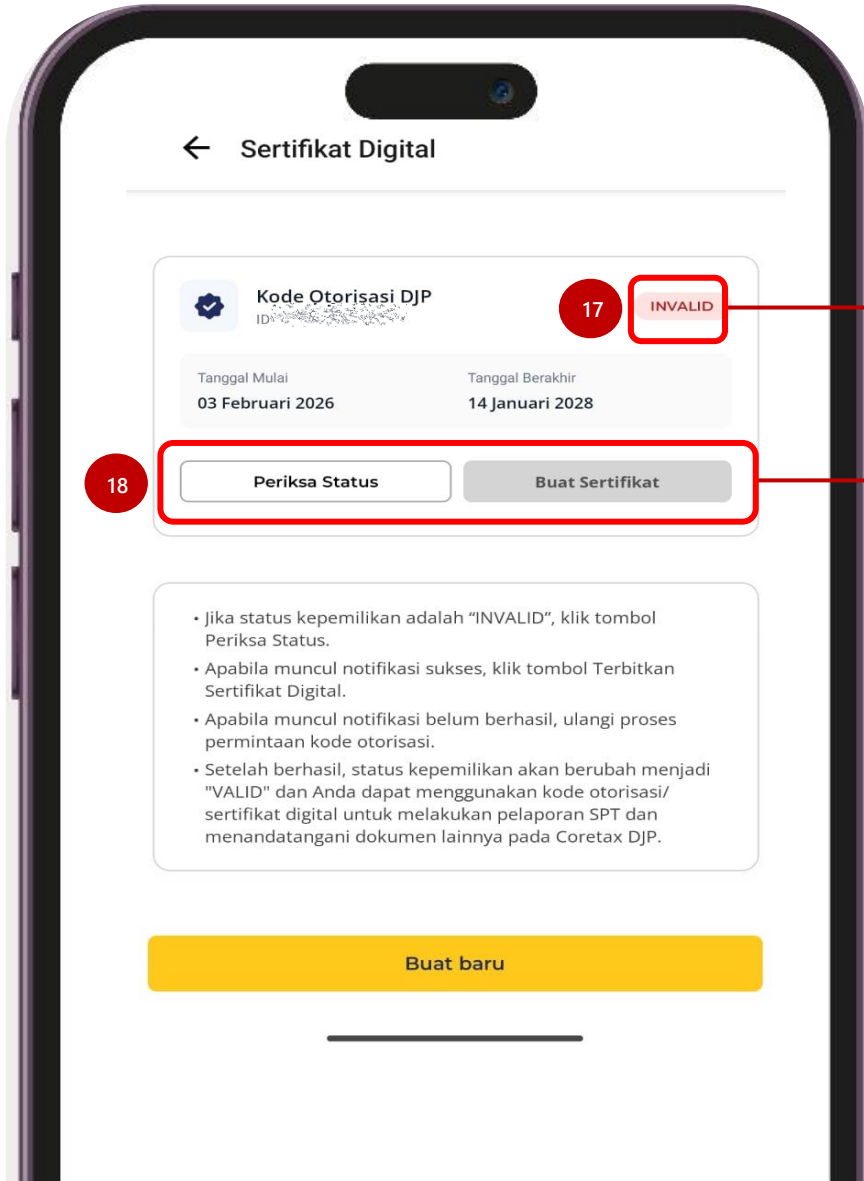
Sertifikat Digital

Kode Otorisasi DJP
ID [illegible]

17

INVALID

Tanggal Mulai
03 Februari 2026

Tanggal Berakhir
14 Januari 2028

18

Periksa Status

Buat Sertifikat

• Jika status kepemilikan adalah "INVALID", klik tombol Periksa Status.
• Apabila muncul notifikasi sukses, klik tombol Terbitkan Sertifikat Digital.
• Apabila muncul notifikasi belum berhasil, ulangi proses permintaan kode otorisasi.
• Setelah berhasil, status kepemilikan akan berubah menjadi "VALID" dan Anda dapat menggunakan kode otorisasi/ sertifikat digital untuk melakukan pelaporan SPT dan menandatangani dokumen lainnya pada Coretax DJP.

Buat baru